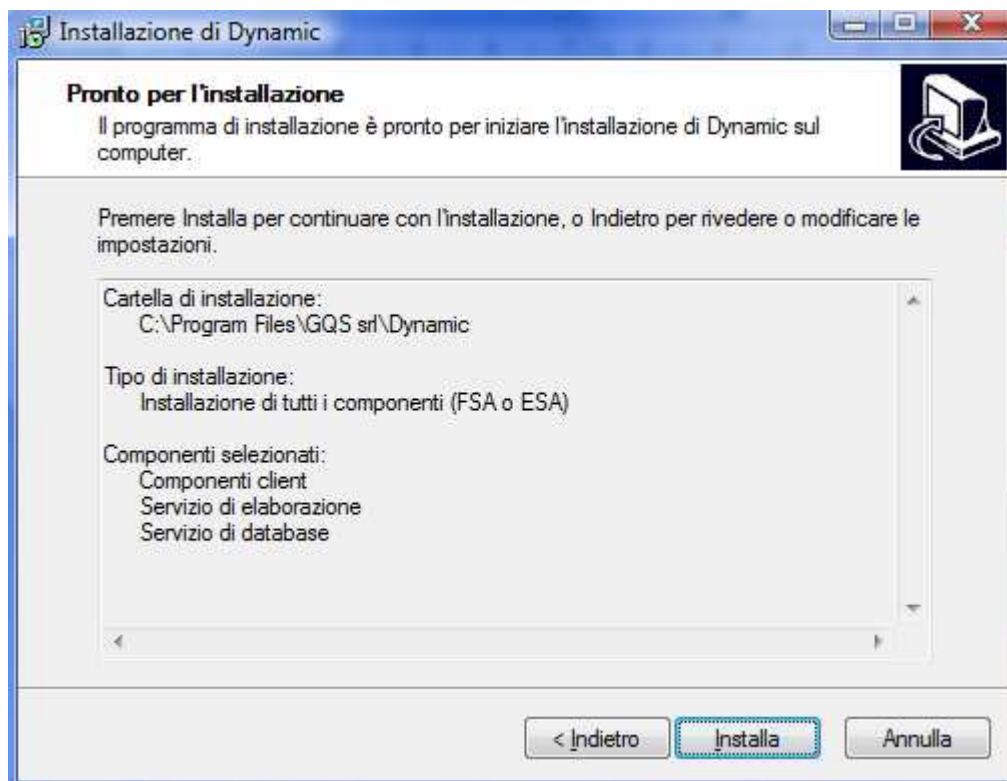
Installazione di Dynamic

Pronto per l'installazione

Il programma di installazione è pronto per iniziare l'installazione di Dynamic sul computer.

Premere Installa per continuare con l'installazione, o Indietro per rivedere o modificare le impostazioni.

Cartella di installazione:
C:\Program Files\GQS srl\Dynamic

Tipo di installazione:
Installazione di tutti i componenti (FSA o ESA)

Componenti selezionati:
Componenti client
Servizio di elaborazione
Servizio di database

< Indietro

Installa

Annulla